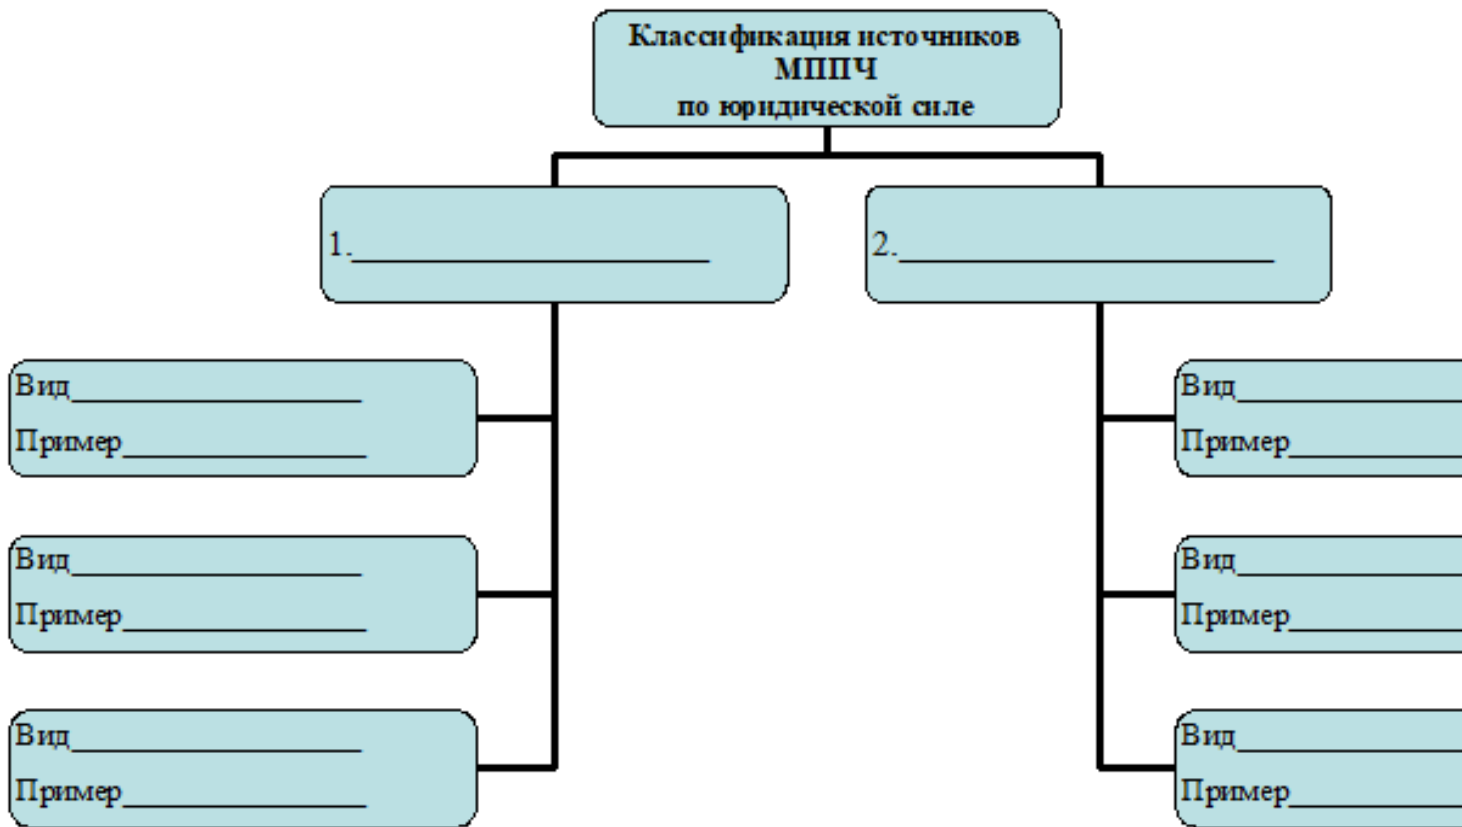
Классификация источников МППЧ
по юридической силе

1.______________________

2.______________________

Вид__________________
Пример_______________

Вид__________________
Пример_______________

Вид__________________
Пример_______________

Вид__________________
Пример_______________

Вид__________________
Пример_______________

Вид__________________
Пример_______________